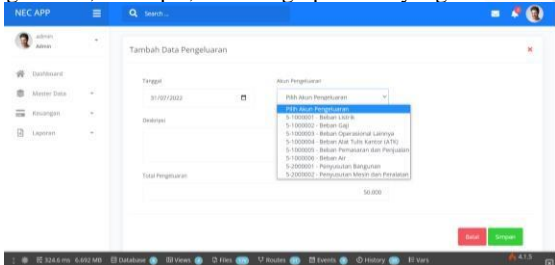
NEC APP

Search...

admin
Admin

Dashboard

Master Data

Keuangan

Laporan

Tambah Data Pengeluaran

Tanggal

31/07/2022

Akun Pengeluaran

Pilih Akun Pengeluaran

Pilih Akun Pengeluaran
5-1000001 - Beban Listrik
5-1000002 - Beban Gaji
5-1000003 - Beban Operasional Lainnya
5-1000004 - Beban Alat Tulis Kantor (ATK)
5-1000005 - Beban Pemasaran dan Penjualan
5-1000006 - Beban Air
5-2000001 - Penyusutan Bangunan
5-2000002 - Penyusutan Mesin dan Peralatan

Deskripsi

Total Pengeluaran

50.000

Batal

Simpan

324.6 ms 6.692 MB Database Views Files Routes Events History Vars

4.1.5